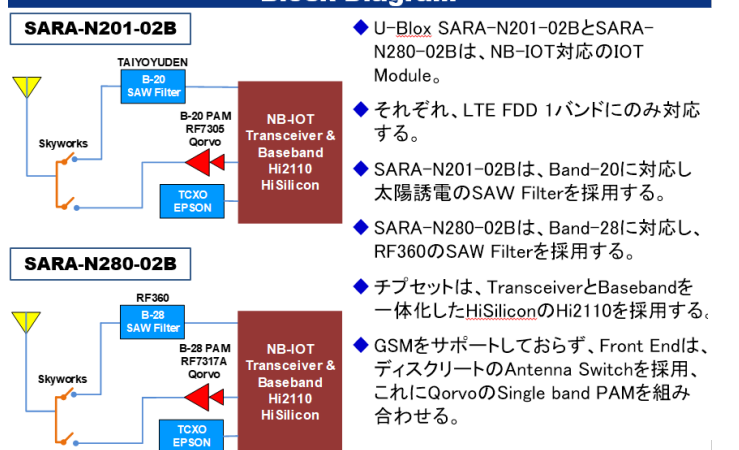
Block Diagram

SARA-N201-02B

TAIYOYUDEN
B-20
SAW Filter

B-20 PAM
RF7305
Qorvo

Skyworks

NB-IOT
Transceiver &
Baseband
Hi2110
HiSilicon

TCXO
EPSON

SARA-N280-02B

RF360
B-28
SAW Filter

B-28 PAM
RF7317A
Qorvo

Skyworks

NB-IOT
Transceiver &
Baseband
Hi2110
HiSilicon

TCXO
EPSON

◆ U-Blox SARA-N201-02BとSARA-N280-02Bは、NB-IOT対応のIOT Module。

◆ それぞれ、LTE FDD 1バンドにのみ対応する。

◆ SARA-N201-02Bは、Band-20に対応し太陽誘電のSAW Filterを採用する。

◆ SARA-N280-02Bは、Band-28に対応し、RF360のSAW Filterを採用する。

◆ チプセットは、TransceiverとBasebandを一体化したHiSiliconのHi2110を採用する。

◆ GSMをサポートしておらず、Front Endは、ディスクリートのAntenna Switchを採用、これにQorvoのSingle band PAMを組み合わせる。